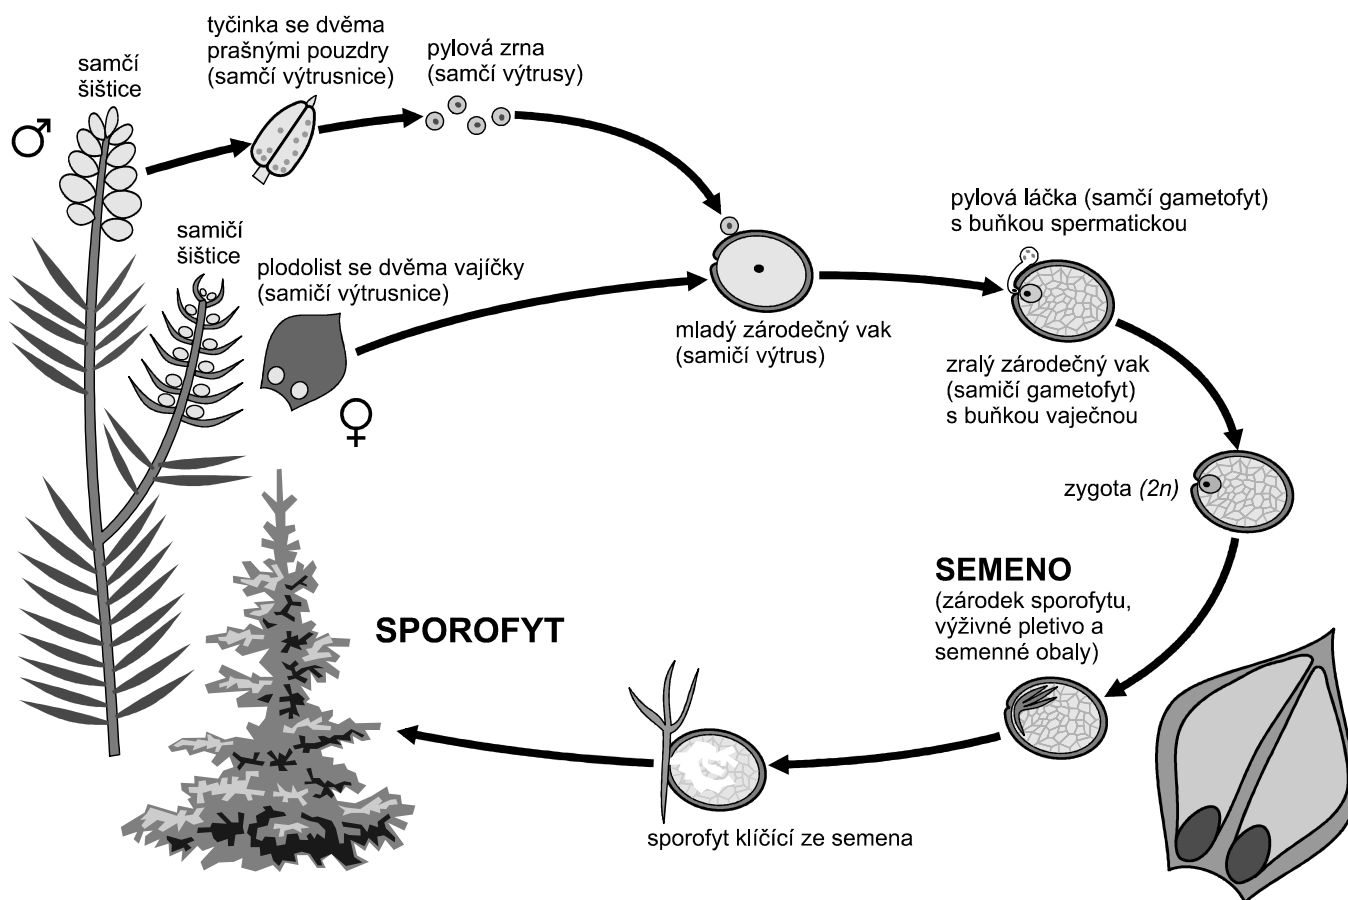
samčí šištice

♂

tyčinka se dvěma prašnými pouzdry (samčí výtrusnice)

pylová zrna (samčí výtrusy)

samičí šištice

plodolist se dvěma vajíčky (samičí výtrusnice)

♀

mladý zárodečný vak (samičí výtrus)

pylová láčka (samčí gametofyt) s buňkou spermatickou

zralý zárodečný vak (samičí gametofyt) s buňkou vaječnou

zygota *(2n)*

SEMENO (zárodek sporofytu, výživné pletivo a semenné obaly)

SPOROFYT

sporofyt klíčící ze semena